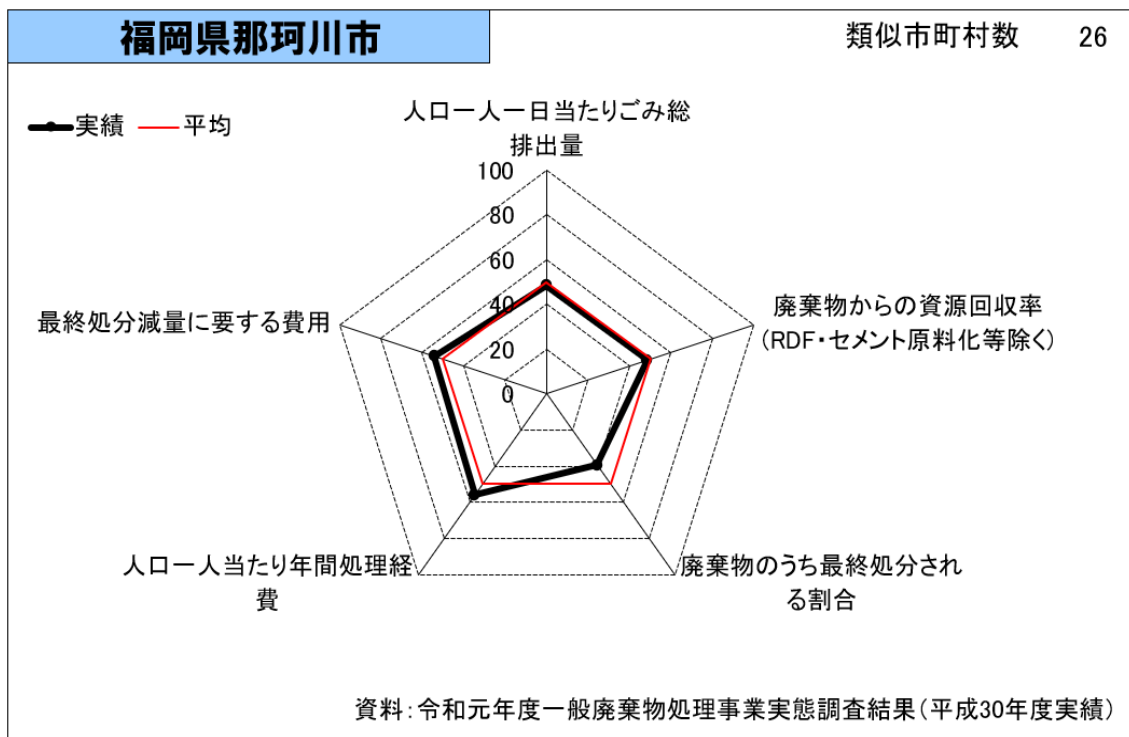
福岡県那珂川市

類似市町村数　26

実績　平均

人口一人一日当たりごみ総排出量

100
80
60
40
20
0

廃棄物からの資源回収率（RDF・セメント原料化等除く）

廃棄物のうち最終処分される割合

人口一人当たり年間処理経費

最終処分減量に要する費用

資料：令和元年度一般廃棄物処理事業実態調査結果（平成30年度実績）